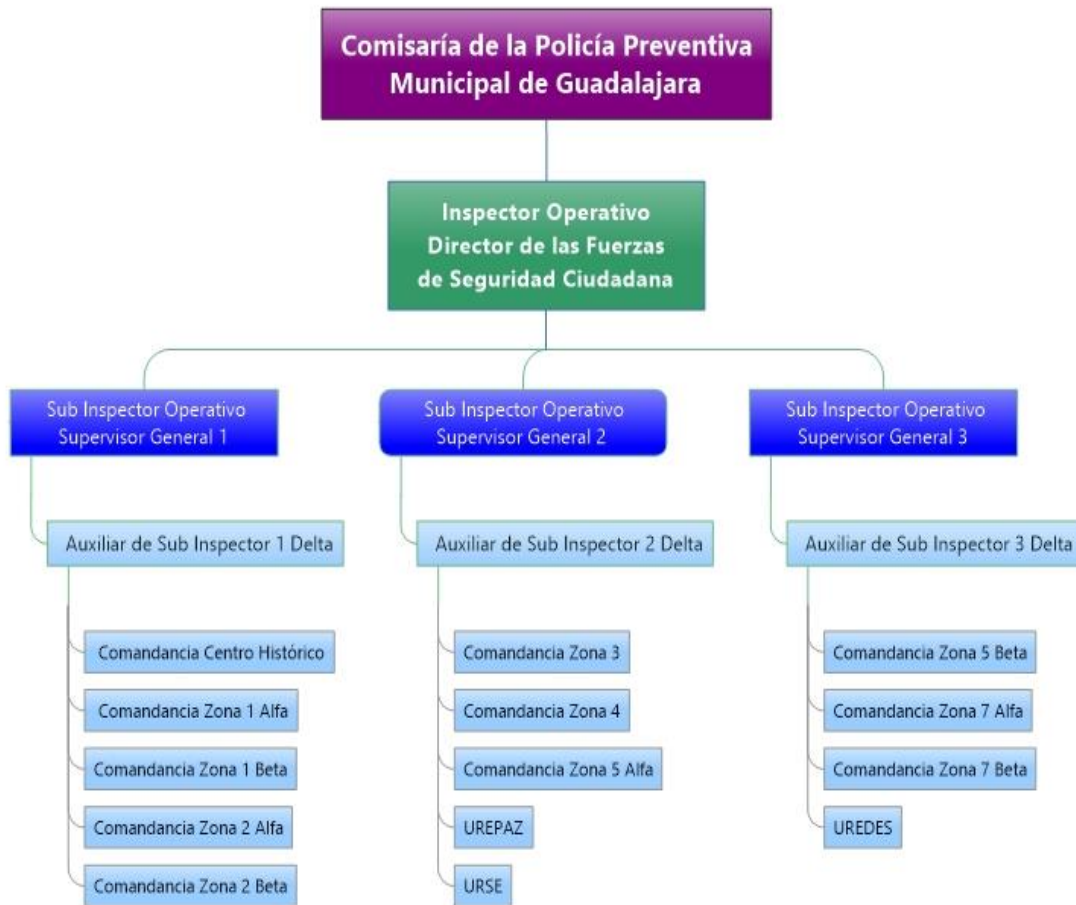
Comisaría de la Policía Preventiva Municipal de Guadalajara

Inspector Operativo Director de las Fuerzas de Seguridad Ciudadana

Sub Inspector Operativo Supervisor General 1

Auxiliar de Sub Inspector 1 Delta

Comandancia Centro Histórico

Comandancia Zona 1 Alfa

Comandancia Zona 1 Beta

Comandancia Zona 2 Alfa

Comandancia Zona 2 Beta

Sub Inspector Operativo Supervisor General 2

Auxiliar de Sub Inspector 2 Delta

Comandancia Zona 3

Comandancia Zona 4

Comandancia Zona 5 Alfa

UREPAZ

URSE

Sub Inspector Operativo Supervisor General 3

Auxiliar de Sub Inspector 3 Delta

Comandancia Zona 5 Beta

Comandancia Zona 7 Alfa

Comandancia Zona 7 Beta

UREDES